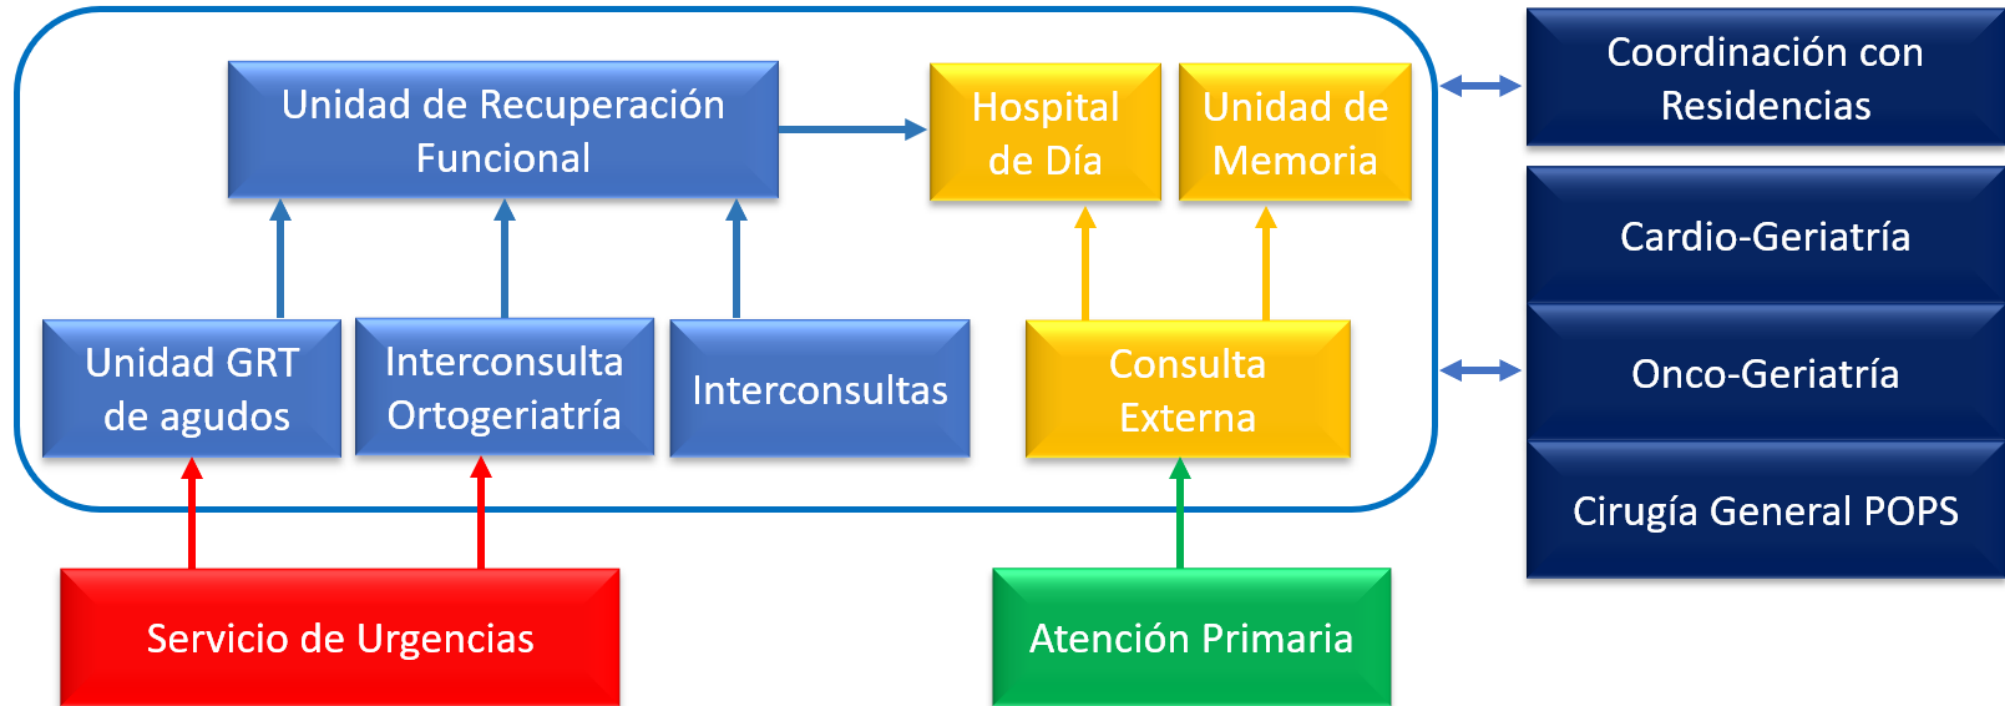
Unidad de Recuperación Funcional

Hospital de Día

Unidad de Memoria

Coordinación con Residencias

Cardio-Geriatría

Onco-Geriatría

Cirugía General POPS

Unidad GRT de agudos

Interconsulta Ortogeriatría

Interconsultas

Consulta Externa

Servicio de Urgencias

Atención Primaria